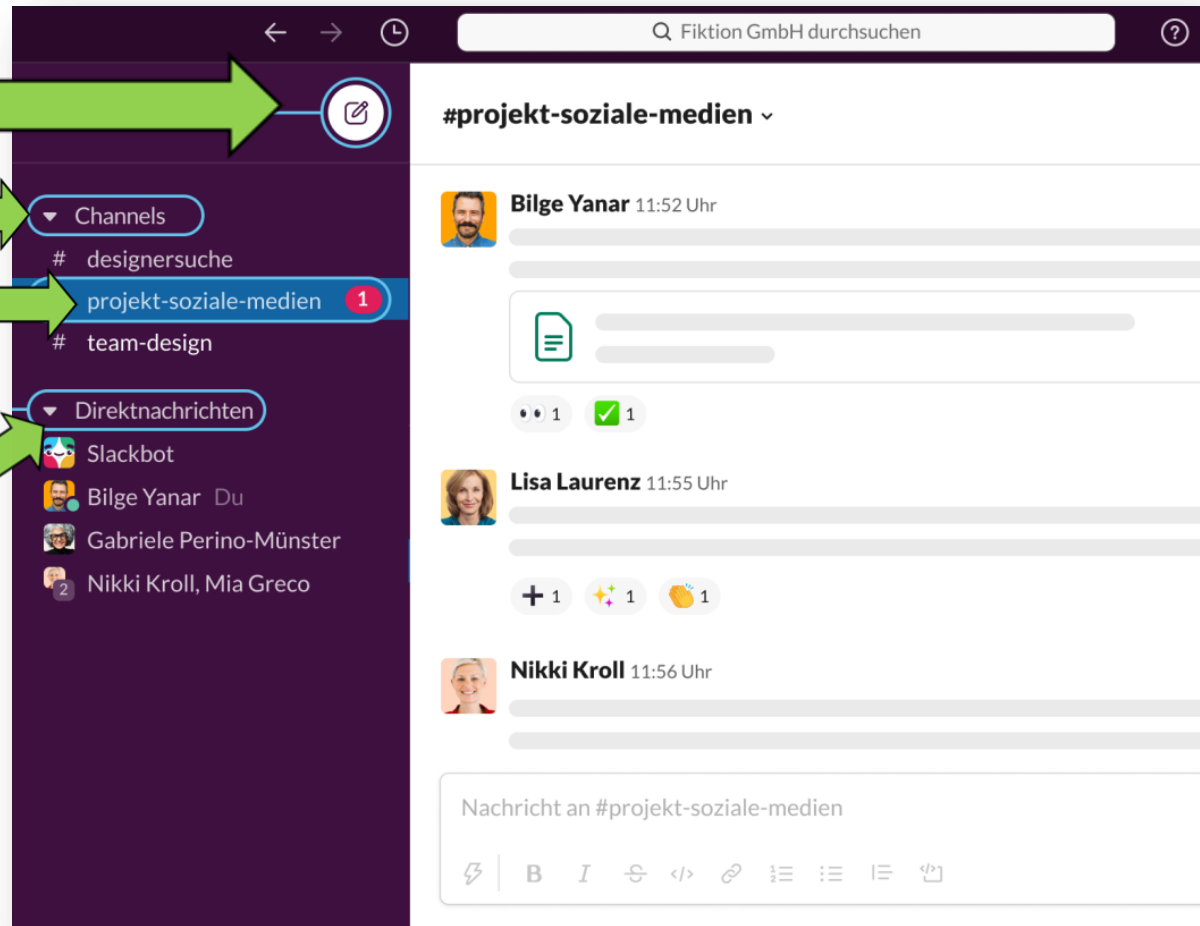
Fiktion GmbH durchsuchen

?

#projekt-soziale-medien

Channels

# designersuche

projekt-soziale-medien 1

# team-design

Direktnachrichten

Slackbot

Bilge Yanar Du

Gabriele Perino-Münster

2 Nikki Kroll, Mia Greco

Bilge Yanar 11:52 Uhr

1 ✅ 1

Lisa Laurenz 11:55 Uhr

1 1 1

Nikki Kroll 11:56 Uhr

Nachricht an #projekt-soziale-medien

B I